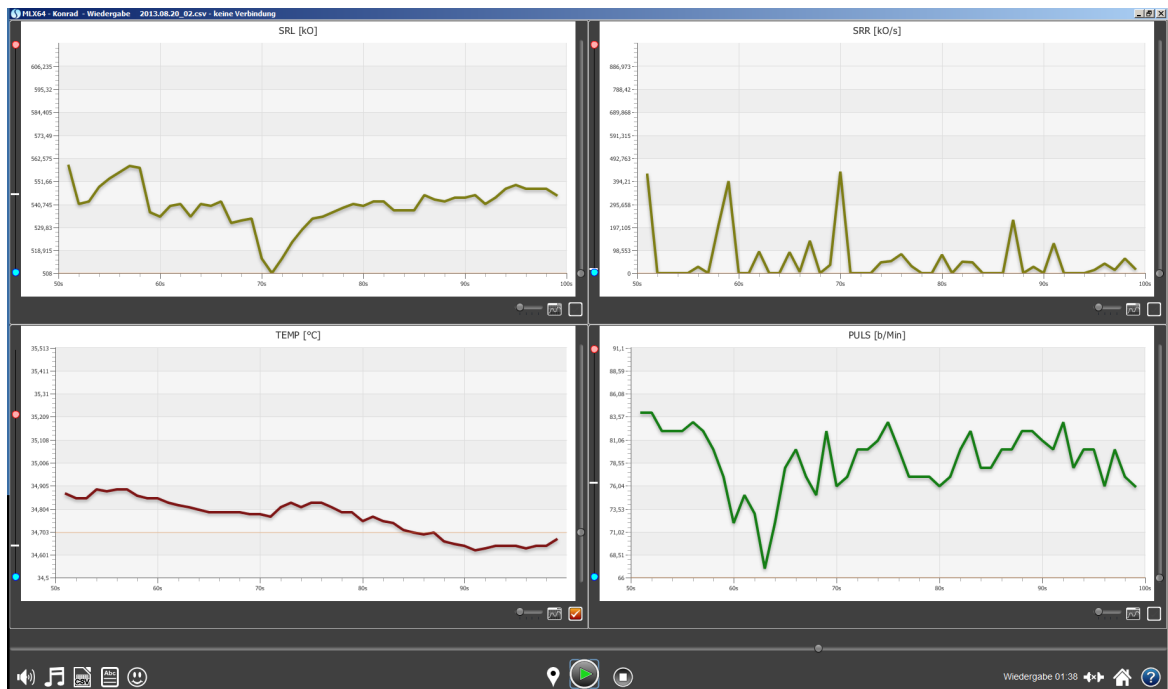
MLX64 - Konrad - Wiedergabe 2013.08.20_02.csv - keine Verbindung

SRL [kO]

606,235
595,32
584,405
573,49
562,575
551,66
540,745
529,83
518,915
508

50s 60s 70s 80s 90s 100s

SRR [kO/s]

886,973
788,42
689,868
591,315
492,763
394,21
295,658
197,105
98,553
0

50s 60s 70s 80s 90s 100s

TEMP [°C]

35,513
35,411
35,31
35,209
35,108
35,006
34,905
34,804
34,703
34,601
34,5

50s 60s 70s 80s 90s

PULS [b/Min]

91,1
88,59
86,08
83,57
81,06
78,55
76,04
73,53
71,02
68,51
66

50s 60s 70s 80s 90s 100s

CSV Abc

Wiedergabe 01:38